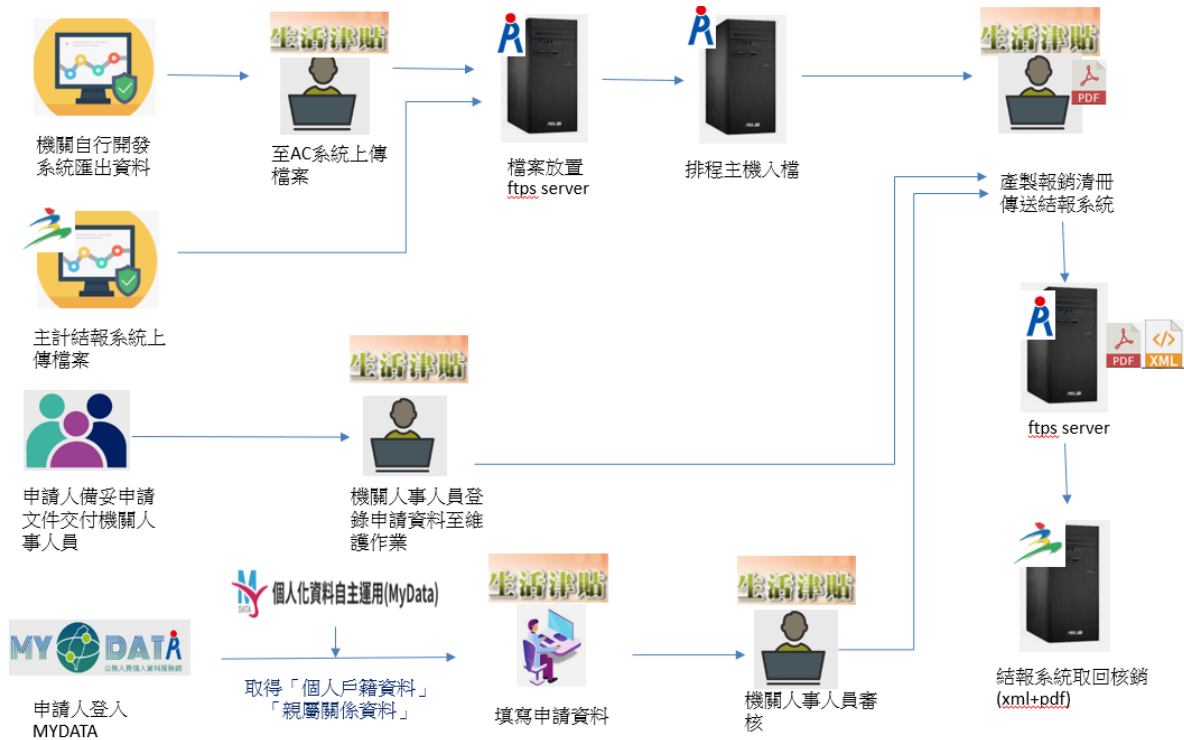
機關自行開發系統匯出資料

生活津貼

至AC系統上傳檔案

檔案放置ftps server

排程主機入檔

生活津貼

PDF

產製報銷清冊傳送結報系統

主計結報系統上傳檔案

PDF

XML

ftps server

生活津貼

申請人備妥申請文件交付機關人事人員

機關人事人員登錄申請資料至維護作業

結報系統取回核銷(xml+pdf)

個人化資料自主運用(MyData)

MY DATA

公務人員個人資料服務網

取得「個人戶籍資料」「親屬關係資料」

生活津貼

生活津貼

申請人登入MYDATA

填寫申請資料

機關人事人員審核